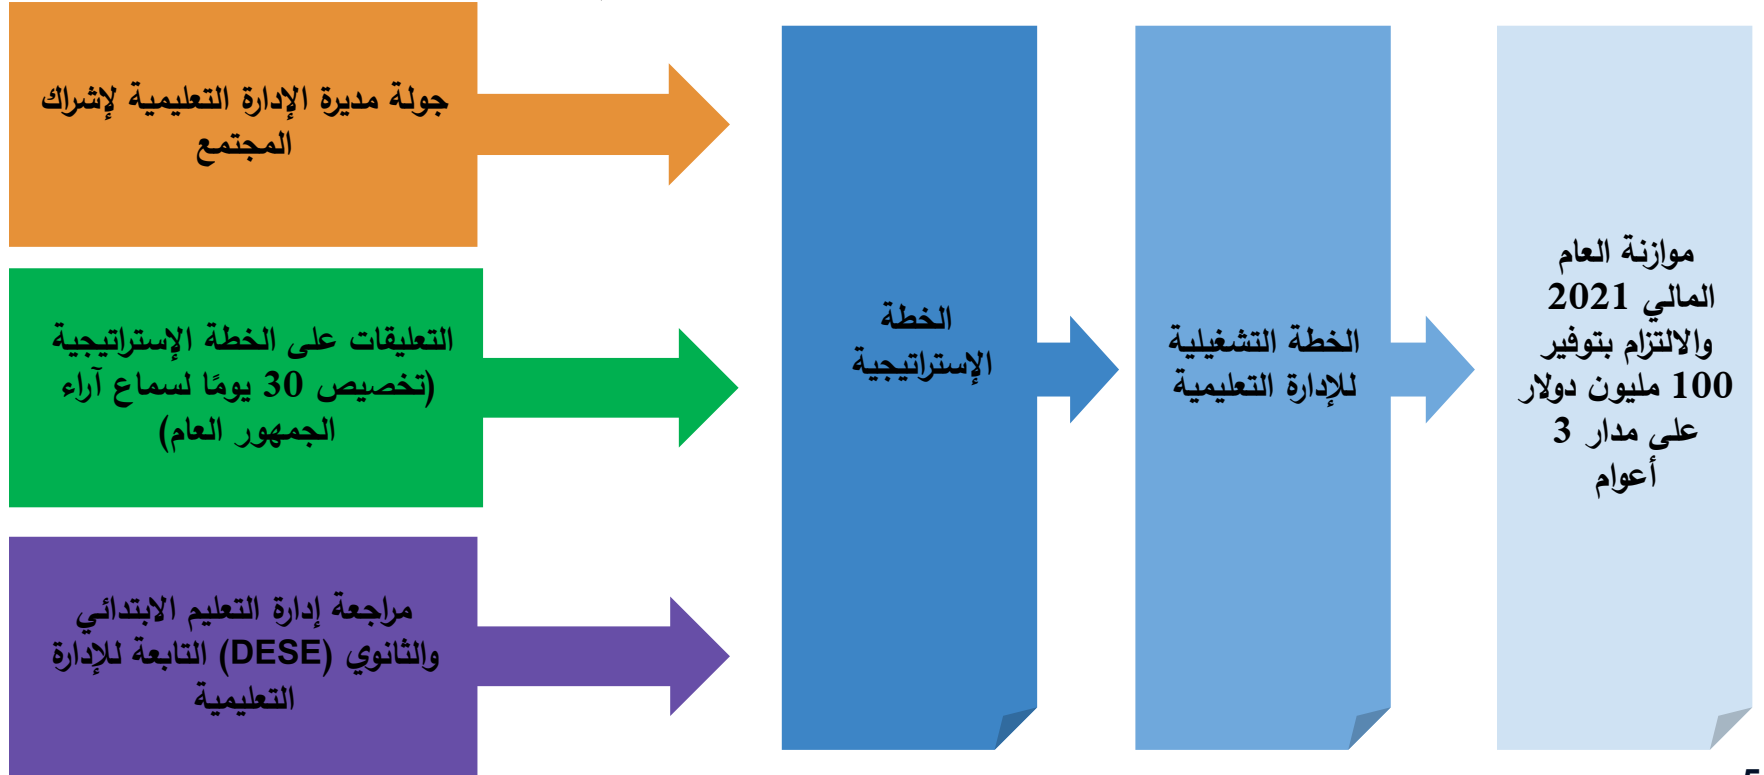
جولة مديرة الإدارة التعليمية لإشراك المجتمع

التعليقات على الخطة الإستراتيجية (تخصيص 30 يومًا لسماع آراء الجمهور العام)

مراجعة إدارة التعليم الابتدائي والثانوي (DESE) التابعة للإدارة التعليمية

الخطة الإستراتيجية

الخطة التشغيلية للإدارة التعليمية

موازنة العام المالي 2021 والالتزام بتوفير 100 مليون دولار على مدار 3 أعوام